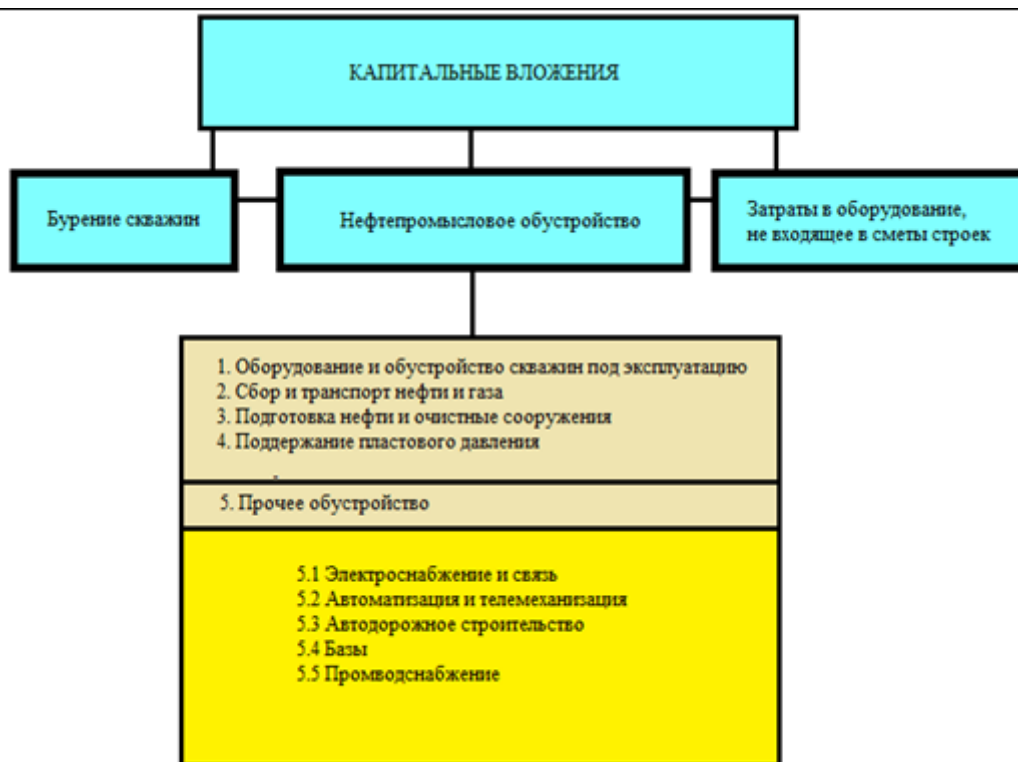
КАПИТАЛЬНЫЕ ВЛОЖЕНИЯ

Бурение скважин

Нефтепромысловое обустройство

Затраты в оборудование, не входящее в сметы строек

1. Оборудование и обустройство скважин под эксплуатацию
2. Сбор и транспорт нефти и газа
3. Подготовка нефти и очистные сооружения
4. Поддержание пластового давления

5. Прочее обустройство

5.1 Электроснабжение и связь
5.2 Автоматизация и телемеханизация
5.3 Автодорожное строительство
5.4 Базы
5.5 Промводснабжение